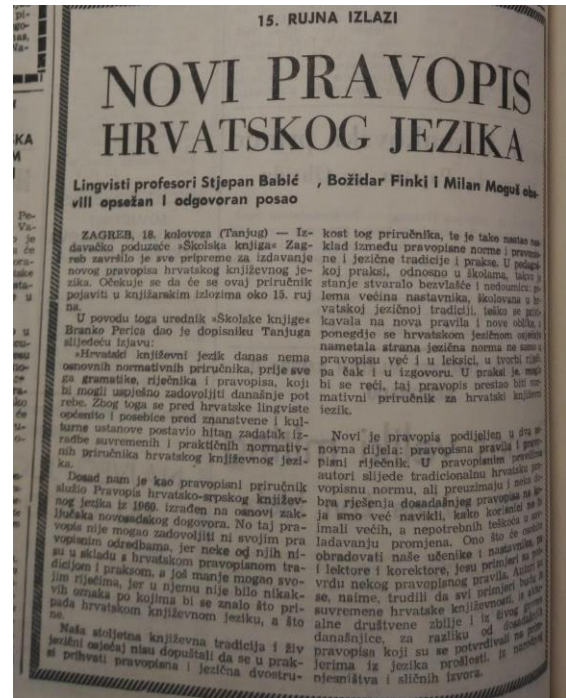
15. RUJNA IZLAZI

NOVI PRAVOPIS HRVATSKOG JEZIKA

Lingvisti profesori Stjepan Babić, Božidar Finki i Milan Moguć obavili opsežan i odgovoran posao

ZAGREB, 18. kolovoza (Tanjug) — Izdavačko poduzeće »Školska knjiga« Zagreb završilo je sve pripreme za izdavanje novog pravopisa hrvatskog književnog jezika. Očekuje se da će se ovaj priručnik pojaviti u knjižarskim izlozima oko 15. rujna.

U povodu toga urednik »Školske knjige« Branko Perica dao je dopisniku Tanjuga slijedeću izjavu:

»Hrvatski književni jezik danas nema osnovnih normativnih priručnika, prije sve ga gramatike, rječnika i pravopisa, koji bi mogli uspješno zadovoljiti današnje potrebe. Zbog toga se pred hrvatske lingviste općenito i posebice pred znanstvene i kulturne ustanove postavio hitan zadatak izradbe suvremenih i praktičnih normativnih priručnika hrvatskog književnog jezika.

Dosad nam je kao pravopisni priručnik služio Pravopis hrvatsko-srpskog književnog jezika iz 1960. izrađen na osnovi zaključaka novosadskog dogovora. No taj pravopis nije mogao zadovoljiti ni svojim pravopisnim odredbama, jer neke od njih nisu u skladu s hrvatskom pravopisnom tradicijom i praksom, a još manje mogao svojim rječima, jer u njemu nije bilo nikakvih oznaka po kojima bi se znalo što pripada hrvatskom književnom jeziku, a što

Naša stoljetna književna tradicija i živ jezični osjećaj nisu dopuštali da se u praksi prihvati pravopisna i jezična dvostru-kost tog priručnika, te je tako nastao raskid između pravopisne norme i pravopisne i jezične tradicije i prakse. U podjednakoj praksi, odnosno u školama, takvo je stanje stvaralo bezvlašće i nedoumice: golema većina nastavnika, školovana u hrvatskoj jezičnoj tradiciji, teško se priklanjala na nova pravila i nove oblike, a ponegdje se hrvatskom jezičnom osjećaju nametala strana jezična norma ne samo u pravopisu već i u leksici, u tvorbi riječi pa čak i u izgovoru. U praksi je, moglo bi se reći, taj pravopis prestao biti normativni priručnik za hrvatski književni jezik.

Novi je pravopis podijeljen u dva osnovna dijela: pravopisna pravila i pravopisni rječnik. U pravopisnim pravilima autori slijede tradicionalnu hrvatsku pravopisnu normu, ali preuzimaju i neka dobra rješenja dosadašnjeg pravopisa pa su ga smo već navikli, kako korisnici ne bi imali većih, a nepotrebnih teškoća u savladavanju promjena. Ono što će osobito obradovati naše učenike i nastavnike, pa i lektore i korektore, jesu primjeri na provjeru nekog pravopisnog pravila. Autori su se, naime, trudili da svi primjeri budu iz suvremene hrvatske književnosti, iz aktualne društvene zbilje i iz živog govora današnjice, za razliku od dosadašnjih pravopisa koji su se potvrđivali na primjerima iz jezika prošlosti, iz narodnog njesništva i sličnih izvora.